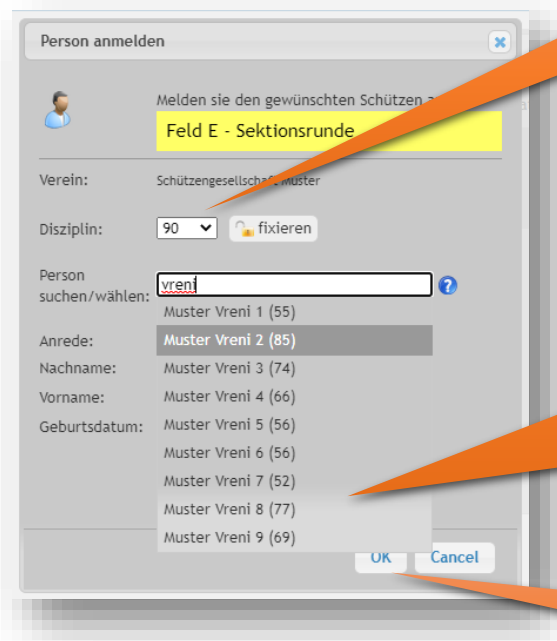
Person anmelden

Melden sie den gewünschten Schützen a

Feld E - Sektionsrunde

Verein: Schützengesellschaft Muster

Disziplin: 90 fixieren

Person suchen/wählen: vreni

Anrede:
Nachname:
Vorname:
Geburtsdatum:

Muster Vreni 1 (55)
Muster Vreni 2 (85)
Muster Vreni 3 (74)
Muster Vreni 4 (66)
Muster Vreni 5 (56)
Muster Vreni 6 (56)
Muster Vreni 7 (52)
Muster Vreni 8 (77)
Muster Vreni 9 (69)

OK Cancel